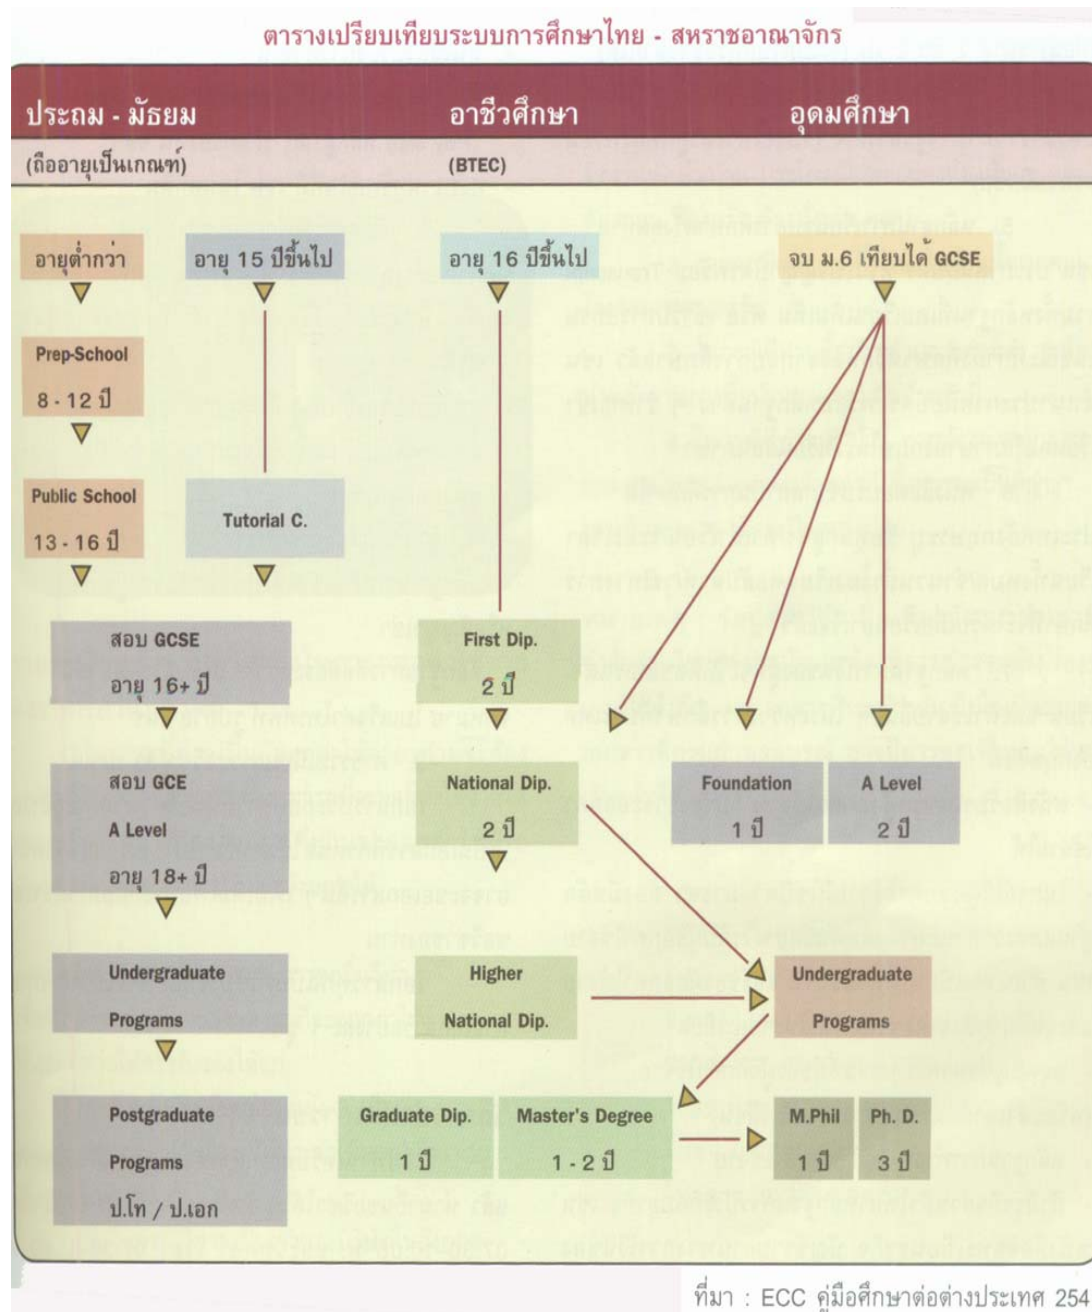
ตารางเปรียบเทียบระบบการศึกษาไทย - สหราชอาณาจักร

ประถม - มัธยม
(ถืออายุเป็นเกณฑ์)

อาชีวศึกษา
(BTEC)

อุดมศึกษา

อายุต่ำกว่า

อายุ 15 ปีขึ้นไป

อายุ 16 ปีขึ้นไป

จบ ม.6 เทียบได้ GCSE

Prep-School
8 - 12 ปี

Public School
13 - 16 ปี

Tutorial C.

สอบ GCSE
อายุ 16+ ปี

First Dip.
2 ปี

สอบ GCE
A Level
อายุ 18+ ปี

National Dip.
2 ปี

Foundation
1 ปี

A Level
2 ปี

Undergraduate
Programs

Higher
National Dip.

Undergraduate
Programs

Postgraduate
Programs
ป.โท / ป.เอก

Graduate Dip.
1 ปี

Master's Degree
1 - 2 ปี

M.Phil
1 ปี

Ph. D.
3 ปี

ที่มา : ECC คู่มือศึกษาต่อต่างประเทศ 254